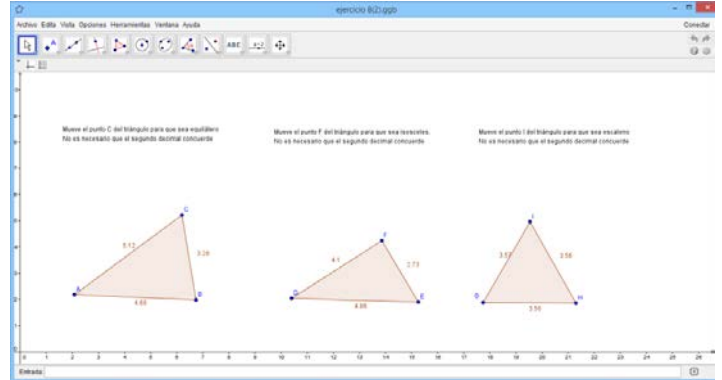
ejercicio 8(2).ggb

Archivo Edita Vista Opciones Herramientas Ventana Ayuda

Conectar

ABC

a=2

Mueve el punto C del triángulo para que sea equilátero
No es necesario que el segundo decimal concuerde

Mueve el punto F del triángulo para que sea isosceles.
No es necesario que el segundo decimal concuerde

Mueve el punto I del triángulo para que sea escaleno
No es necesario que el segundo decimal concuerde

C
5.12
3.28
A
B
4.65

F
4.1
2.73
D
E
4.86

I
3.57
3.56
G
H
3.56

0 1 2 3 4 5 6 7 8 9 10 11 12 13 14 15 16 17 18 19 20 21 22 23 24 25 26

Entrada: